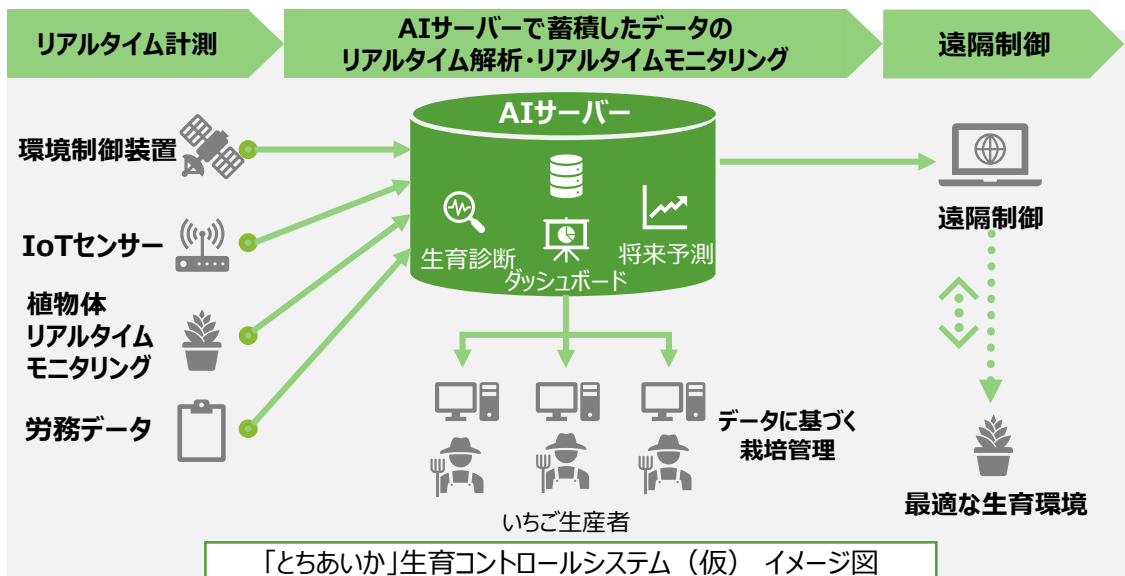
リアルタイム計測

AIサーバーで蓄積したデータのリアルタイム解析・リアルタイムモニタリング

遠隔制御

AIサーバー

環境制御装置

IoTセンサー

植物体リアルタイムモニタリング

労務データ

生育診断

ダッシュボード

将来予測

遠隔制御

データに基づく栽培管理

いちご生産者

最適な生育環境

「とちあいか」生育コントロールシステム（仮） イメージ図